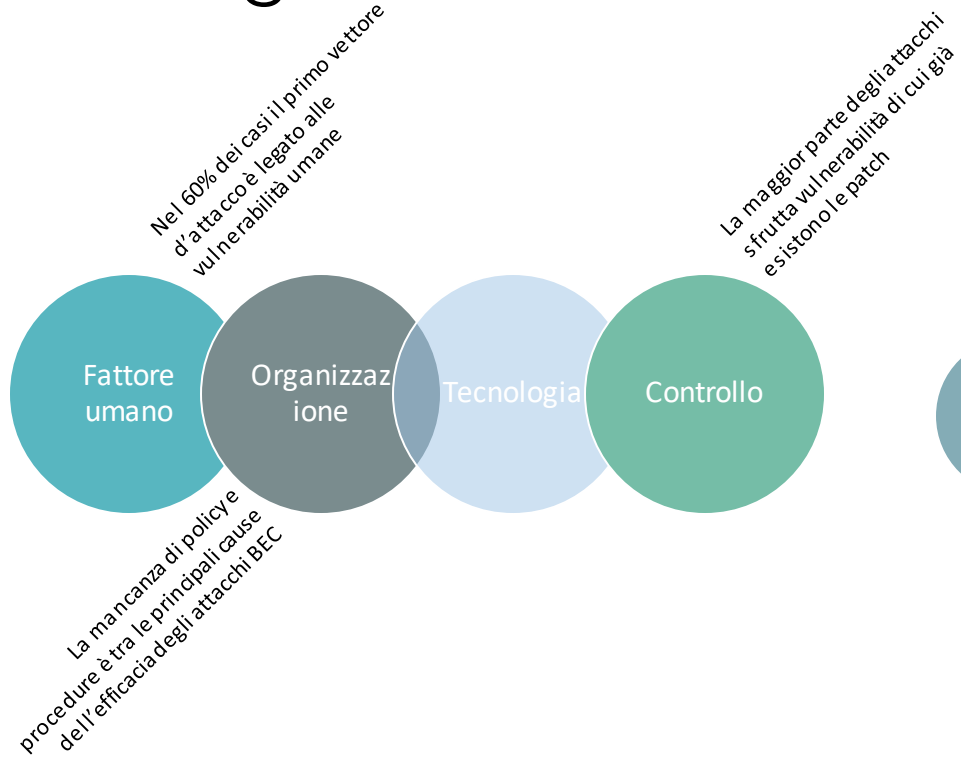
Nel 60% dei casi il primo vettore d'attacco è legato alle vulnerabilità umane

La maggior parte degli attacchi sfrutta vulnerabilità di cui già esistono le patch

Fattore umano

Organizzaz ione

Tecnologia

Controllo

La mancanza di policy e procedure è tra le principali cause dell'efficacia degli attacchi BEC